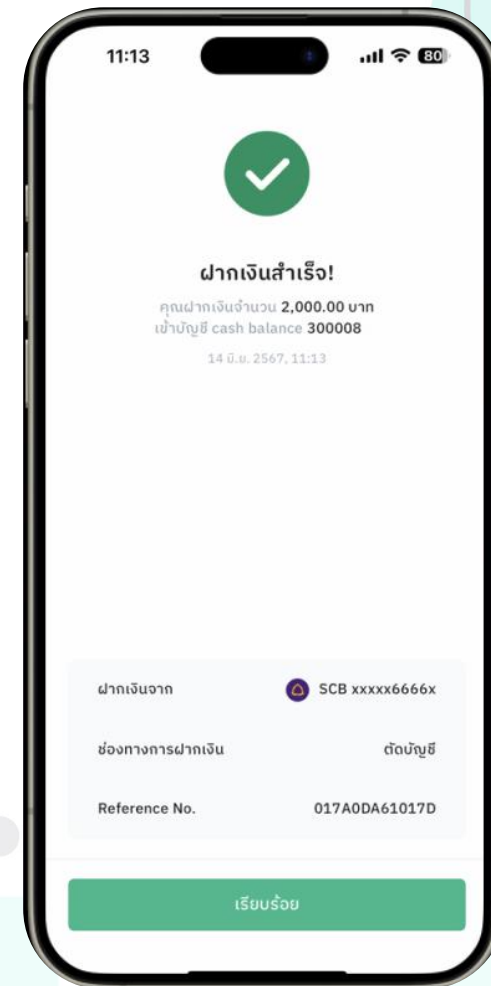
11:13

80

ฝากเงินสำเร็จ!

คุณฝากเงินจำนวน 2,000.00 บาท
เข้าบัญชี cash balance 300008

14 มิ.ย. 2567, 11:13

ฝากเงินจาก

SCB xxxxx6666x

ช่องทางการฝากเงิน

ตัดบัญชี

Reference No.

017A0DA61017D

เรียบร้อย